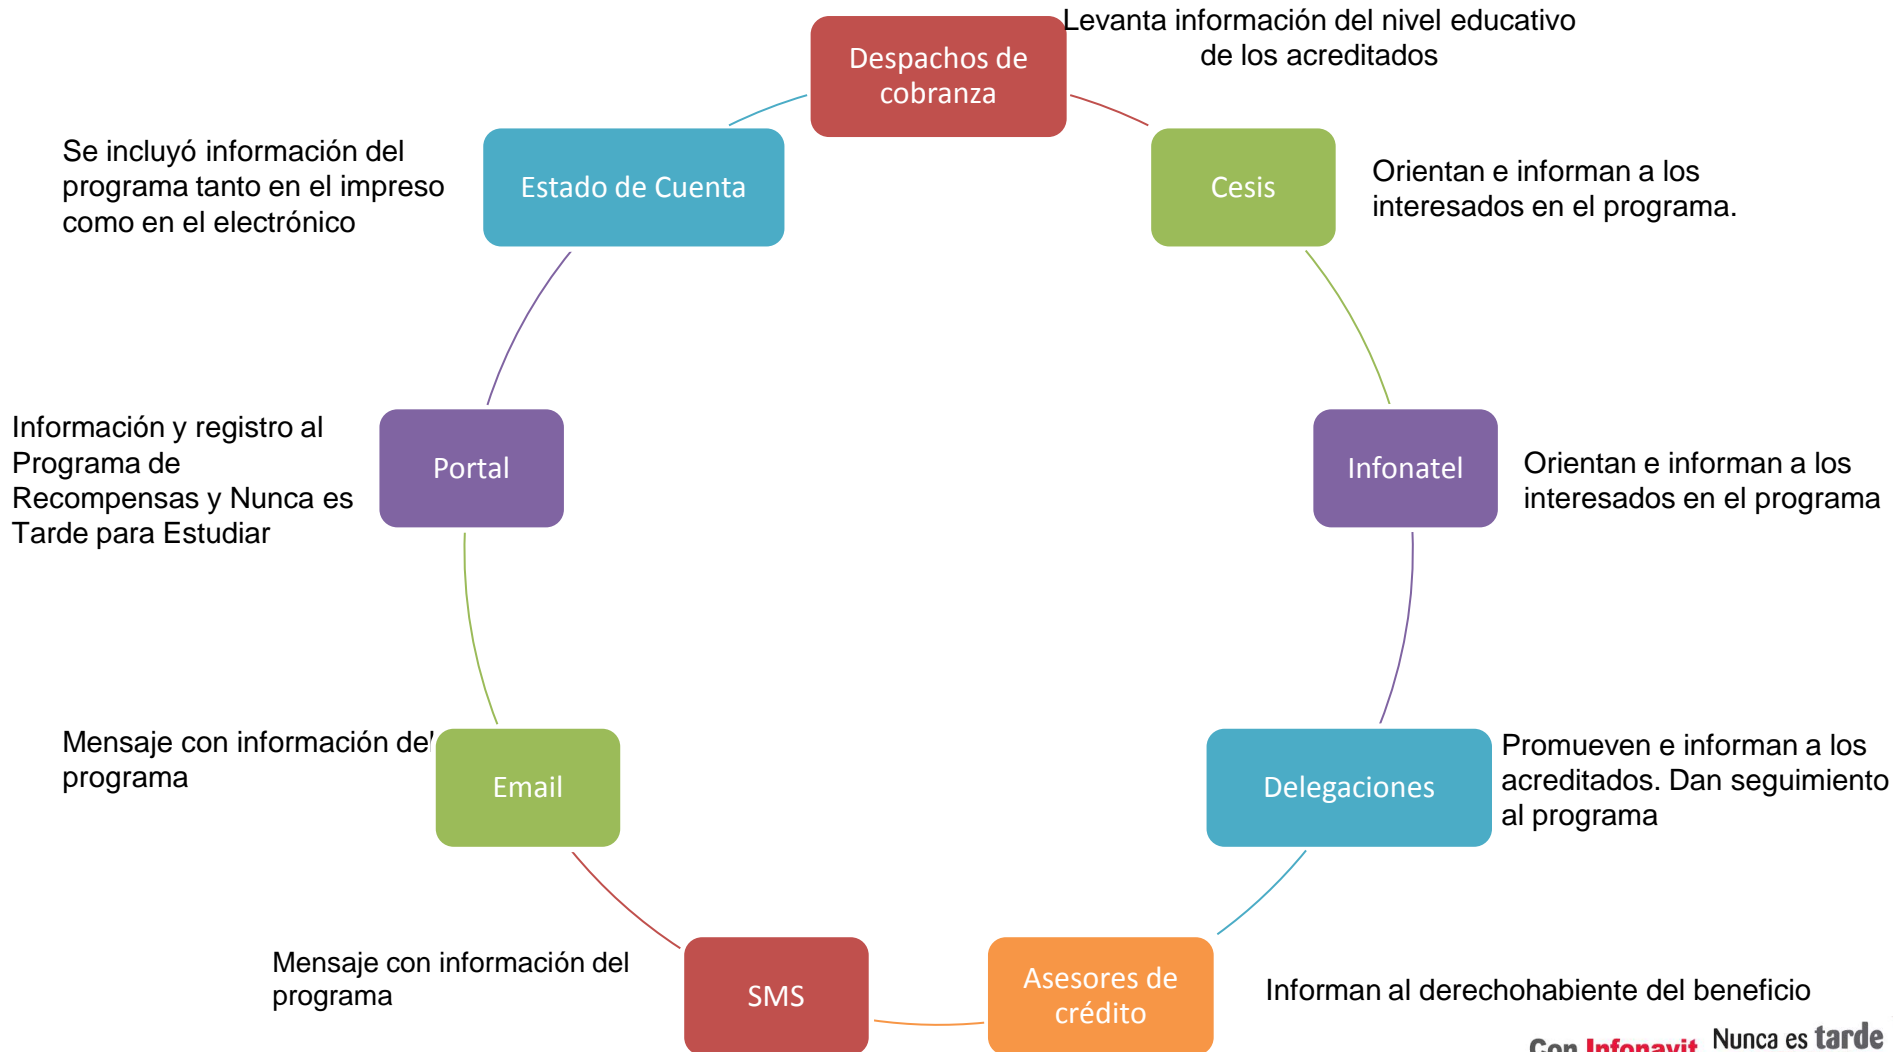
Despachos de cobranza

Levanta información del nivel educativo de los acreditados

Estado de Cuenta

Se incluyó información del programa tanto en el impreso como en el electrónico

Cesis

Orientan e informan a los interesados en el programa.

Portal

Información y registro al Programa de Recompensas y Nunca es Tarde para Estudiar

Infonatel

Orientan e informan a los interesados en el programa

Email

Mensaje con información del programa

Delegaciones

Promueven e informan a los acreditados. Dan seguimiento al programa

SMS

Mensaje con información del programa

Asesores de crédito

Informan al derechohabiente del beneficio

Con Infonavit Nunca es tarde